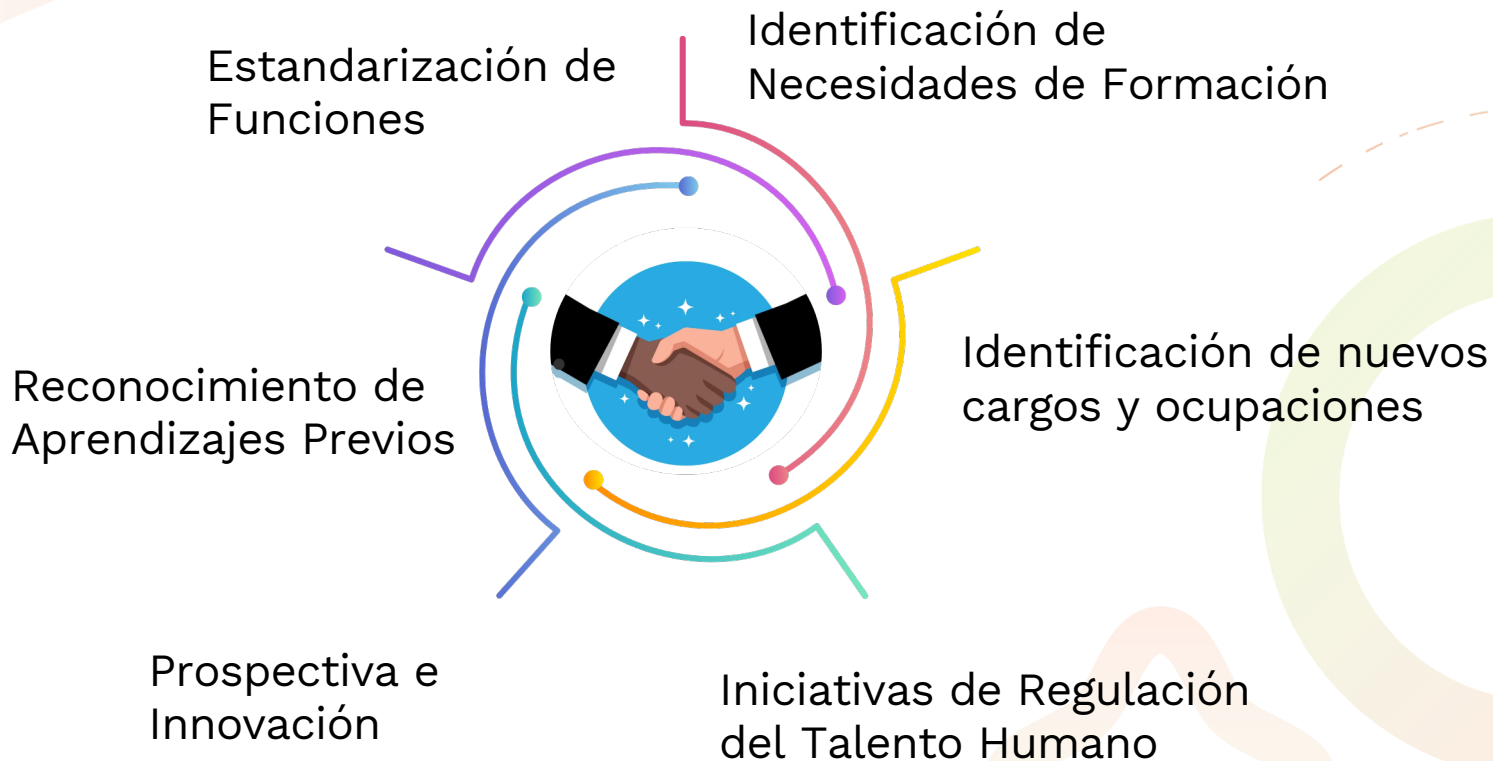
Estandarización de Funciones

Identificación de Necesidades de Formación

Identificación de nuevos cargos y ocupaciones

Reconocimiento de Aprendizajes Previos

Prospectiva e Innovación

Iniciativas de Regulación del Talento Humano